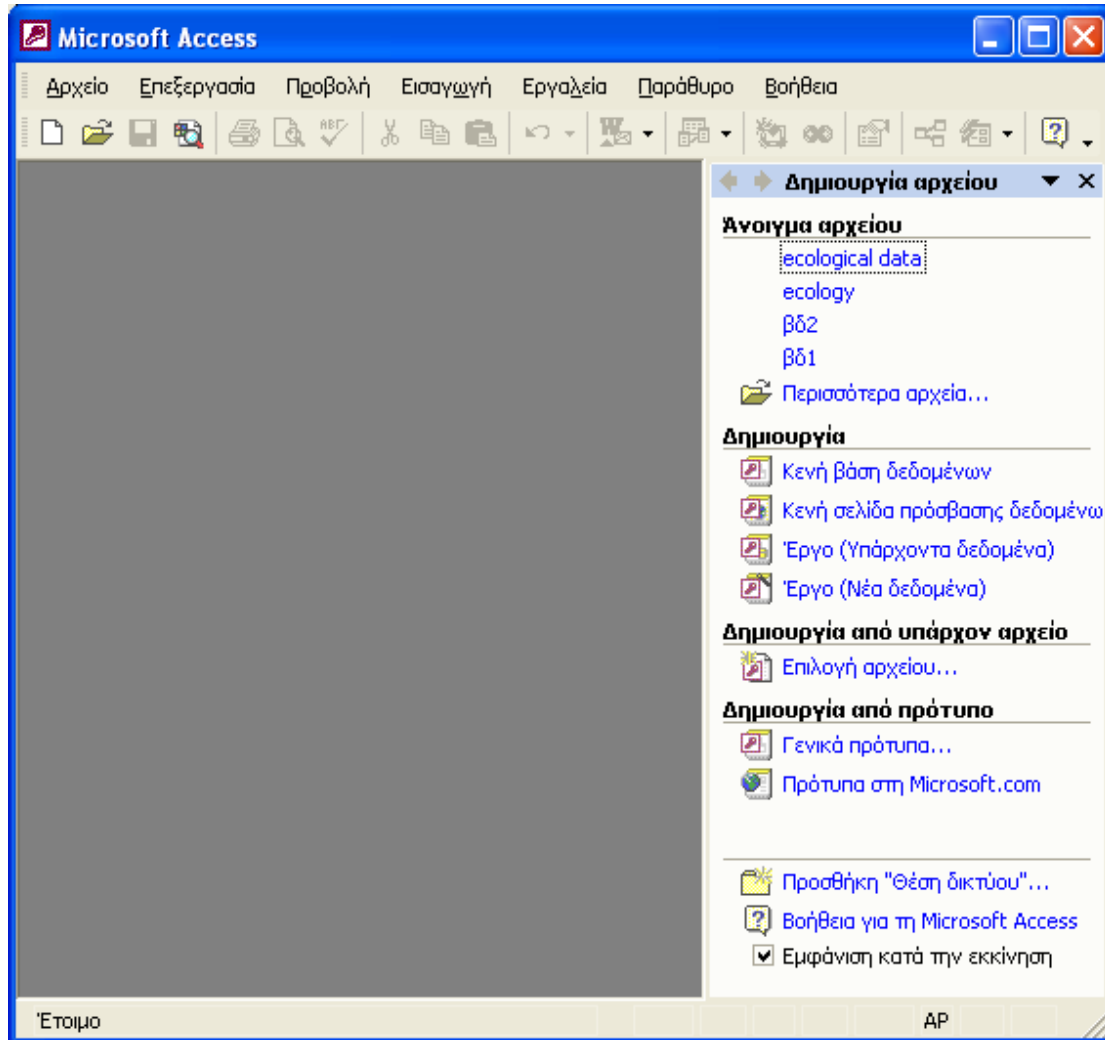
Microsoft Access

Αρχείο Επεξεργασία Προβολή Εισαγωγή Εργαλεία Παράθυρο Βοήθεια

Δημιουργία αρχείου

Άνοιγμα αρχείου
ecological data
ecology
βδ2
βδ1
Περισσότερα αρχεία...

Δημιουργία
Κενή βάση δεδομένων
Κενή σελίδα πρόσβασης δεδομένω
Έργο (Υπάρχοντα δεδομένα)
Έργο (Νέα δεδομένα)

Δημιουργία από υπάρχον αρχείο
Επιλογή αρχείου...

Δημιουργία από πρότυπο
Γενικά πρότυπα...
Πρότυπα στη Microsoft.com

Προσθήκη "Θέση δικτύου"...
Βοήθεια για τη Microsoft Access
Εμφάνιση κατά την εκκίνηση

Έτοιμο
AP